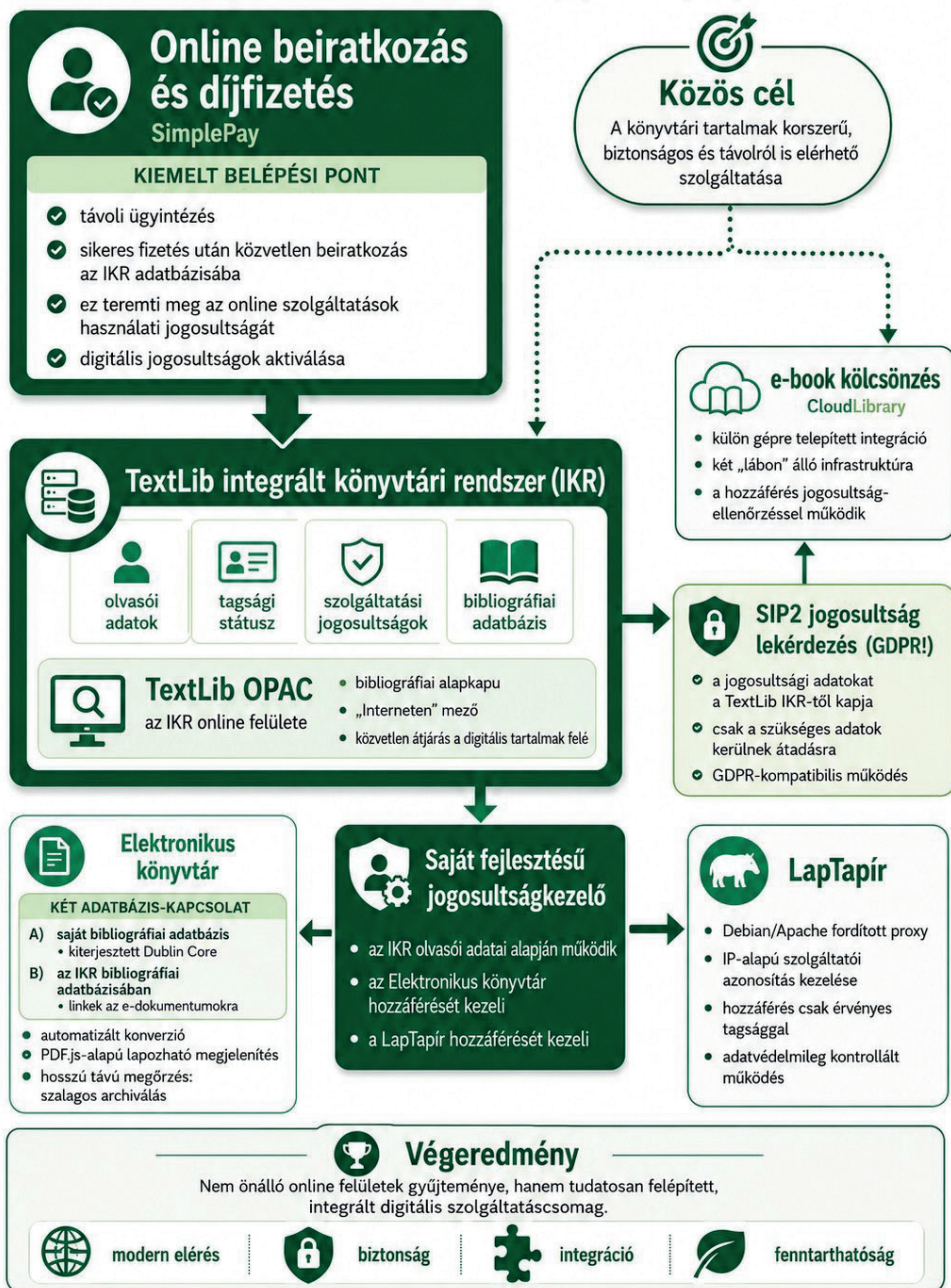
Online beiratkozás és díjfizetés
SimplePay

KIEMELT BELÉPÉSI PONT

- távoli ügyintézés
- sikeres fizetés után közvetlen beiratkozás az IKR adatbázisába
- ez teremti meg az online szolgáltatások használati jogosultságát
- digitális jogosultságok aktiválása

Közös cél
A könyvtári tartalmak korszerű, biztonságos és távolról is elérhető szolgáltatása

e-book kölcsönzés
CloudLibrary

- külön gépre telepített integráció
- két „lábon" álló infrastruktúra
- a hozzáférés jogosultság-ellenőrzéssel működik

TextLib integrált könyvtári rendszer (IKR)

olvasói adatok | tagsági státusz | szolgáltatási jogosultságok | bibliográfiai adatbázis

TextLib OPAC
az IKR online felülete

- bibliográfiai alapkapu
- „Interneten" mező
- közvetlen átjárás a digitális tartalmak felé

SIP2 jogosultság lekérdezés (GDPR!)

- a jogosultsági adatokat a TextLib IKR-től kapja
- csak a szükséges adatok kerülnek átadásra
- GDPR-kompatibilis működés

Elektronikus könyvtár

KÉT ADATBÁZIS-KAPCSOLAT
A) saját bibliográfiai adatbázis
• kiterjesztett Dublin Core
B) az IKR bibliográfiai adatbázisában
• linkek az e-dokumentumokra

- automatizált konverzió
- PDF.js-alapú lapozható megjelenítés
- hosszú távú megőrzés: szalagos archiválás

Saját fejlesztésű jogosultságkezelő

- az IKR olvasói adatai alapján működik
- az Elektronikus könyvtár hozzáférését kezeli
- a LapTapír hozzáférését kezeli

LapTapír

- Debian/Apache fordított proxy
- IP-alapú szolgáltatói azonosítás kezelése
- hozzáférés csak érvényes tagsággal
- adatvédelmileg kontrollált működés

Végeredmény
Nem önálló online felületek gyűjteménye, hanem tudatosan felépített, integrált digitális szolgáltatáscsomag.

modern elérés | biztonság | integráció | fenntarthatóság